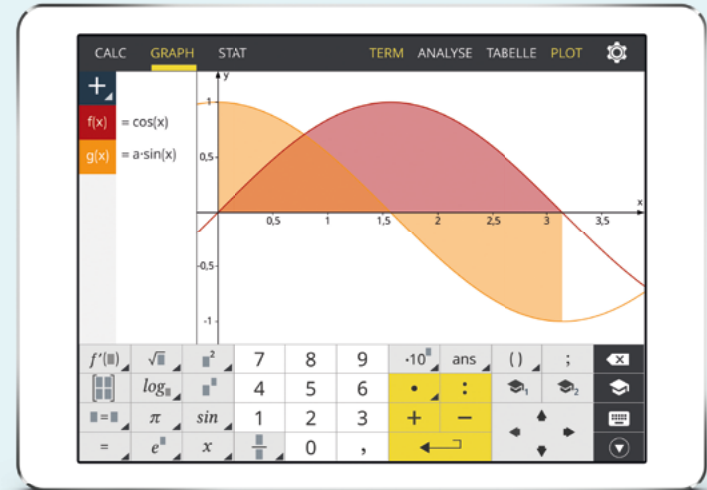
CALC GRAPH STAT TERM ANALYSE TABELLE PLOT

+

f(x) = cos(x)

g(x) = a·sin(x)

y

1

0,5

x

0,5 1 1,5 2 2,5 3 3,5

-0,5

-1

$f'(\blacksquare)$ $\sqrt{\blacksquare}$ $\blacksquare^2$ 7 8 9 $\cdot 10^{\blacksquare}$ ans ( ) ;

$log_{\blacksquare}$ $\blacksquare^{\blacksquare}$ 4 5 6 • :

$\blacksquare=\blacksquare$ $\pi$ sin 1 2 3 + −

= $e^{\blacksquare}$ x $\frac{\blacksquare}{\blacksquare}$ 0 ,